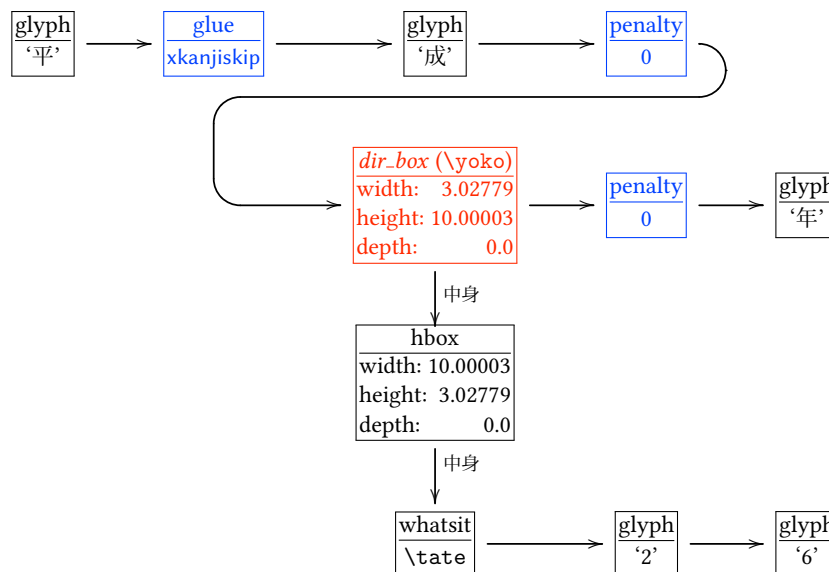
glyph
'平'

glue
xkanjiskip

glyph
'成'

penalty
0

*dir_box* (\yoko)
width: 3.02779
height: 10.00003
depth: 0.0

penalty
0

glyph
'年'

中身

hbox
width: 10.00003
height: 3.02779
depth: 0.0

中身

whatsit
\tate

glyph
'2'

glyph
'6'